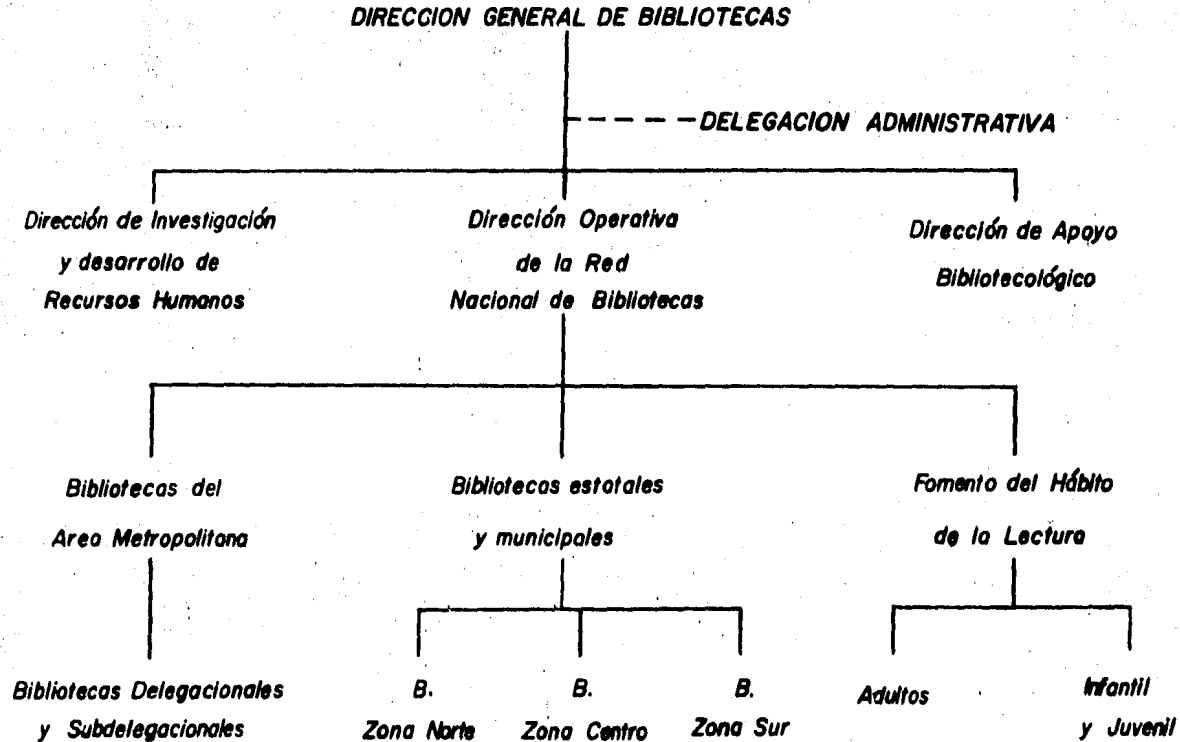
DIRECCION GENERAL DE BIBLIOTECAS

DELEGACION ADMINISTRATIVA

Dirección de Investigación y desarrollo de Recursos Humanos

Dirección Operativa de la Red Nacional de Bibliotecas

Dirección de Apoyo Bibliotecológico

Bibliotecas del Area Metropolitana

Bibliotecas estatales y municipales

Fomento del Hábito de la Lectura

Bibliotecas Delegacionales y Subdelegacionales

B. Zona Norte

B. Zona Centro

B. Zona Sur

Adultos

Infantil y Juvenil